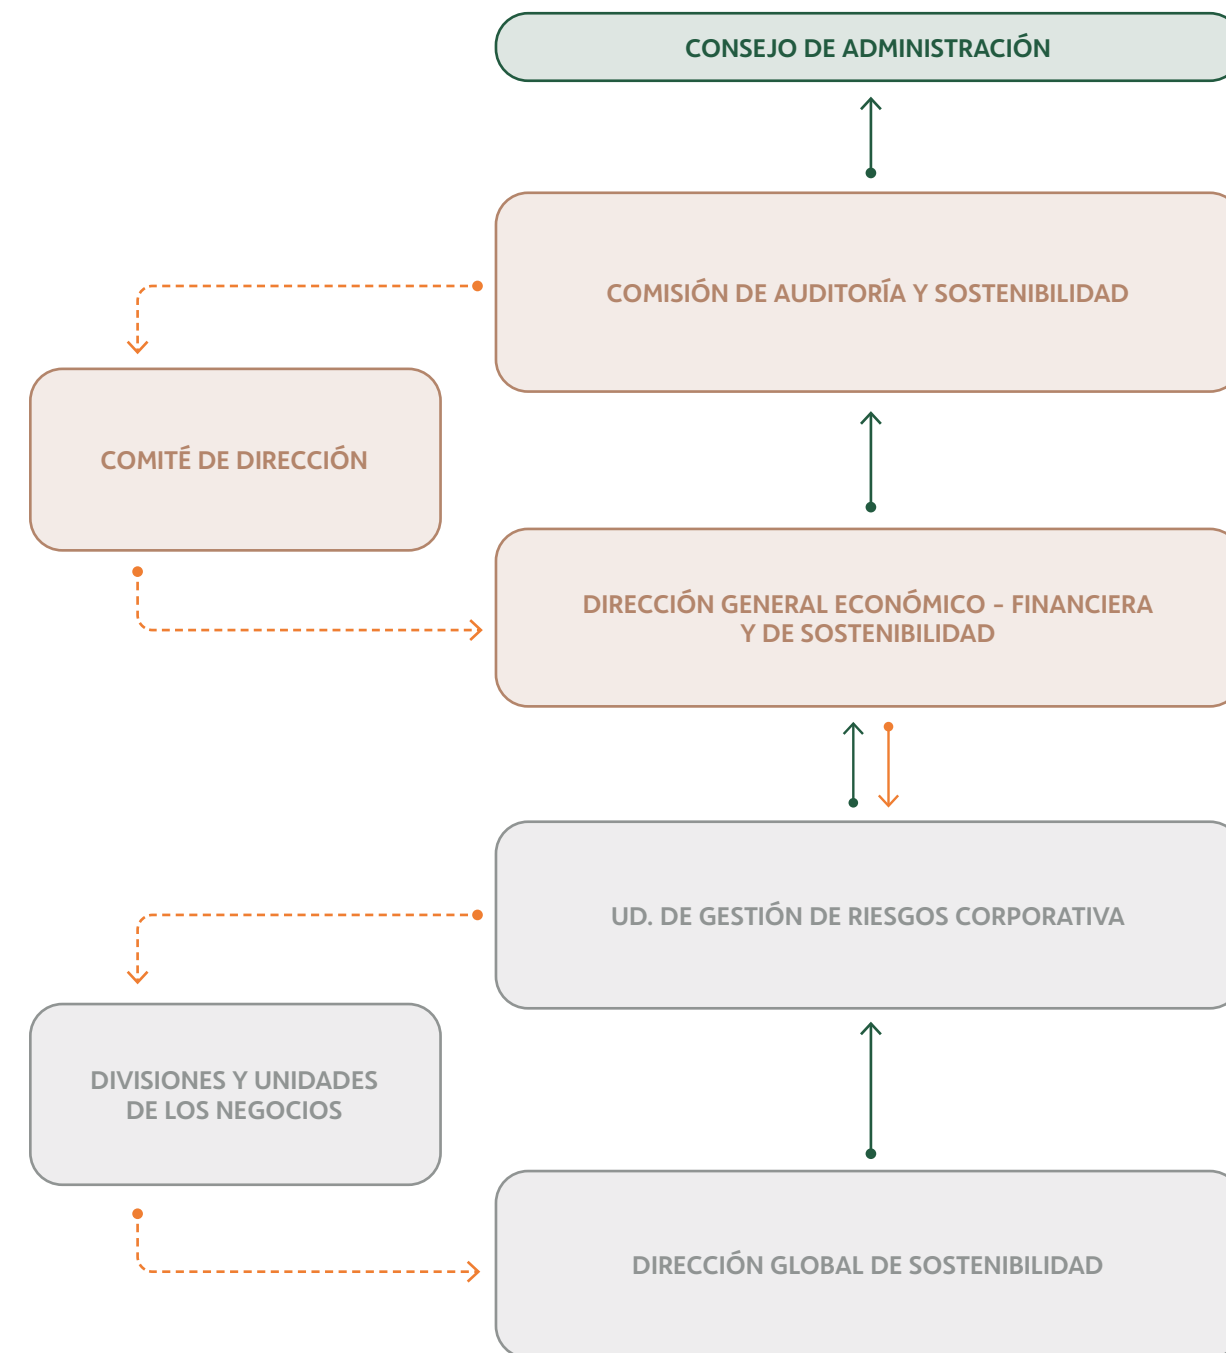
CONSEJO DE ADMINISTRACIÓN

COMISIÓN DE AUDITORÍA Y SOSTENIBILIDAD

COMITÉ DE DIRECCIÓN

DIRECCIÓN GENERAL ECONÓMICO - FINANCIERA Y DE SOSTENIBILIDAD

UD. DE GESTIÓN DE RIESGOS CORPORATIVA

DIVISIONES Y UNIDADES DE LOS NEGOCIOS

DIRECCIÓN GLOBAL DE SOSTENIBILIDAD